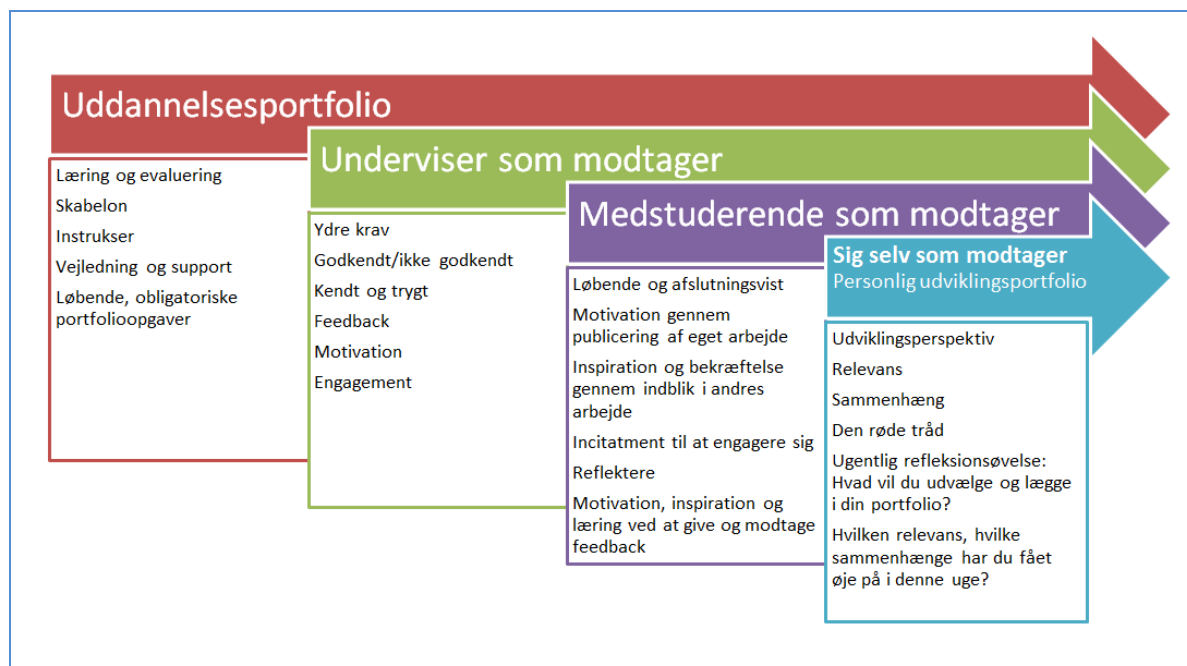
Uddannelsesportfolio

Læring og evaluering

Skabelon

Instrukser

Vejledning og support

Løbende, obligatoriske portfolioopgaver

Underviser som modtager

Ydre krav

Godkendt/ikke godkendt

Kendt og trygt

Feedback

Motivation

Engagement

Medstuderende som modtager

Løbende og afslutningsvist

Motivation gennem publicering af eget arbejde

Inspiration og bekræftelse gennem indblik i andres arbejde

Incitatment til at engagere sig

Reflektere

Motivation, inspiration og læring ved at give og modtage feedback

Sig selv som modtager
Personlig udviklingsportfolio

Udviklingsperspektiv

Relevans

Sammenhæng

Den røde tråd

Ugentlig refleksionsøvelse: Hvad vil du udvælge og lægge i din portfolio?

Hvilken relevans, hvilke sammenhænge har du fået øje på i denne uge?